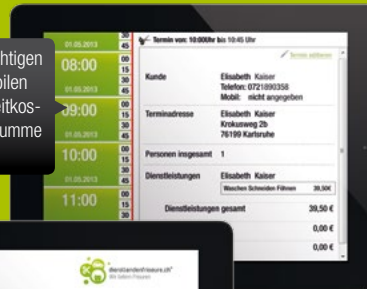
htigen
bilen
eitkos-
umme

01.05.2013
08:00
09:00
10:00
01.05.2013
11:00

45
00
15
30
45
00
15
30
45
00
15
30
45
00
15
30

Termin von: 10:00Uhr bis 10:45 Uhr

Termin ändern

Kunde
Elisabeth Kaiser
Telefon: 0721890358
Mobil: nicht angegeben

Terminadresse
Elisabeth Kaiser
Krokusweg 2b
76199 Karlsruhe

Personen insgesamt 1

Dienstleistungen
Elisabeth Kaiser
Waschen Schneiden Föhnen 39,50€

Dienstleistungen gesamt 39,50 €

0,00 €

0,00 €

dienstlandenfriseure.ch